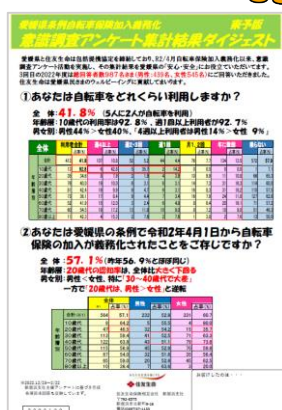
愛媛県条例自転車保険加入義務化　意識調査アンケート集計結果ダイジェスト

①あなたは自転車をどれくらい利用しますか？

全体：41.8%（5人に2人が自転車を利用）

年齢別：10歳代の利用率が92.8%、週1回以上利用者が92.7%

男女別：男性44%＞女性40%、「4週以上利用者は男性14%＞女性9%」

②あなたは愛媛県の条例で令和2年4月1日から自転車保険の加入が義務化されたことをご存じですか？

全体：57.1%（昨年56.9%とほぼ同じ）

年齢別：20歳代の認知率は、全体比大きく下回る

男女別：男性＜女性、特に「30～40歳代で大きい」

一方で「20歳代は、男性＞女性」で逆転

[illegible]